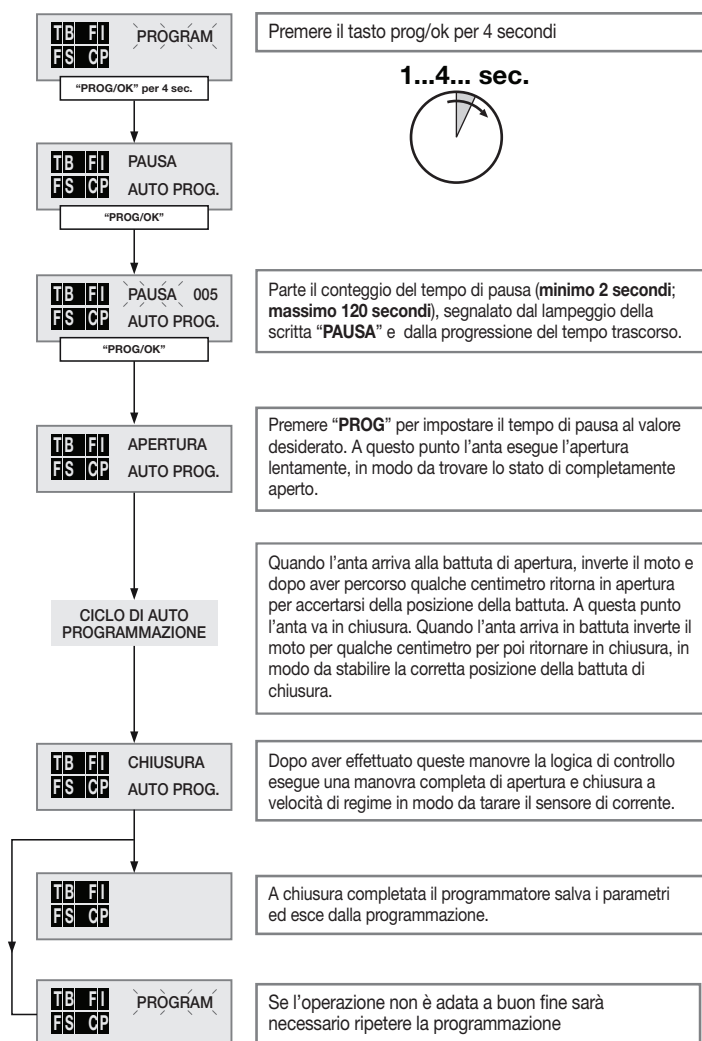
TB FI
FS CP
PROGRAM
"PROG/OK" per 4 sec.

Premere il tasto prog/ok per 4 secondi

1...4... sec.

TB FI
FS CP
PAUSA
AUTO PROG.
"PROG/OK"

TB FI
FS CP
PAUSA 005
AUTO PROG.
"PROG/OK"

Parte il conteggio del tempo di pausa (**minimo 2 secondi**; **massimo 120 secondi**), segnalato dal lampeggio della scritta "**PAUSA**" e dalla progressione del tempo trascorso.

TB FI
FS CP
APERTURA
AUTO PROG.

Premere "**PROG**" per impostare il tempo di pausa al valore desiderato. A questo punto l'anta esegue l'apertura lentamente, in modo da trovare lo stato di completamente aperto.

CICLO DI AUTO PROGRAMMAZIONE

Quando l'anta arriva alla battuta di apertura, inverte il moto e dopo aver percorso qualche centimetro ritorna in apertura per accertarsi della posizione della battuta. A questa punto l'anta va in chiusura. Quando l'anta arriva in battuta inverte il moto per qualche centimetro per poi ritornare in chiusura, in modo da stabilire la corretta posizione della battuta di chiusura.

TB FI
FS CP
CHIUSURA
AUTO PROG.

Dopo aver effettuato queste manovre la logica di controllo esegue una manovra completa di apertura e chiusura a velocità di regime in modo da tarare il sensore di corrente.

TB FI
FS CP

A chiusura completata il programmatore salva i parametri ed esce dalla programmazione.

TB FI
FS CP
PROGRAM

Se l'operazione non è adata a buon fine sarà necessario ripetere la programmazione